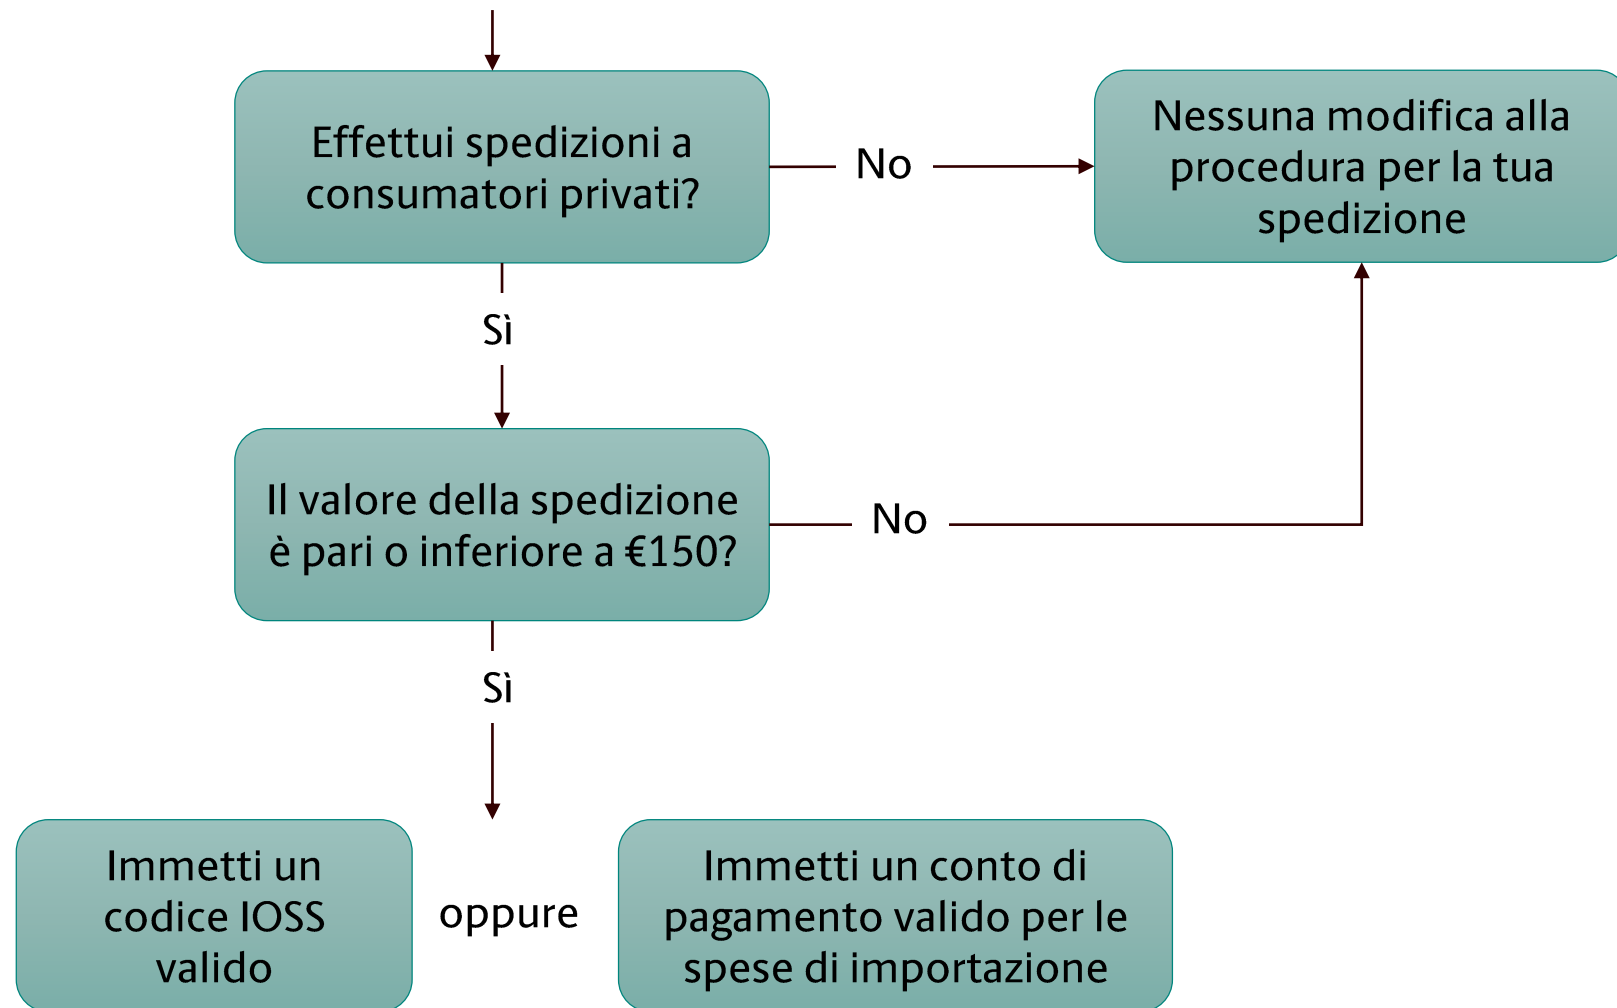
Effettui spedizioni a consumatori privati?

No

Nessuna modifica alla procedura per la tua spedizione

Sì

Il valore della spedizione è pari o inferiore a €150?

No

Sì

Immetti un codice IOSS valido

oppure

Immetti un conto di pagamento valido per le spese di importazione